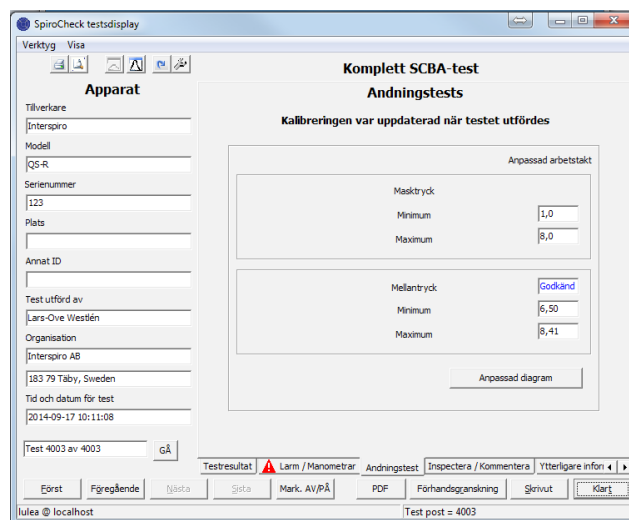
SpiroCheck testsdisplay

Verktyg Visa

Apparat

Tillverkare
Interspiro

Modell
QS-R

Serienummer
123

Plats

Annat ID

Test utförd av
Lars-Ove Westlén

Organisation
Interspiro AB

183 79 Täby, Sweden

Tid och datum för test
2014-09-17 10:11:08

Test 4003 av 4003
GÅ

Komplett SCBA-test

Andningstests

Kalibreringen var uppdaterad när testet utfördes

Anpassad arbetstakt

Masktryck
Minimum 1,0
Maximum 8,0

Mellantryck Godkänd
Minimum 6,50
Maximum 8,41

Anpassad diagram

Testresultat | Larm / Manometrar | Andningstest | Inspectera / Kommentera | Ytterligare infor

Först | Föregående | Nästa | Sista | Mark. AV/PÅ | PDF | Förhandsgranskning | Skrivut | Klart

lulea @ localhost | Test post = 4003